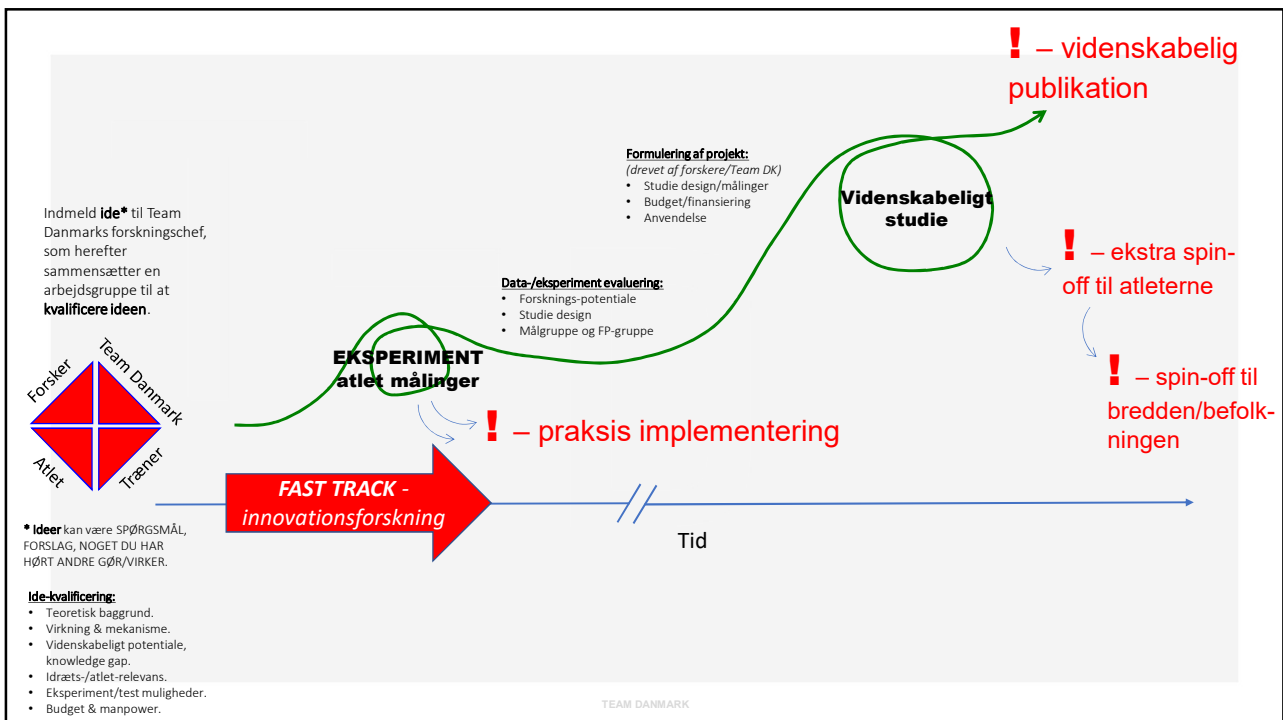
! – videnskabelig publikation

Formulering af projekt:
(drevet af forskere/Team DK)
• Studie design/målinger
• Budget/finansiering
• Anvendelse

Videnskabeligt studie

Indmeld ide* til Team Danmarks forskningschef, som herefter sammensætter en arbejdsgruppe til at kvalificere ideen.

! – ekstra spin-off til atleterne

Data-/eksperiment evaluering:
• Forsknings-potentiale
• Studie design
• Målgruppe og FP-gruppe

! – spin-off til bredden/befolkningen

Forsker
Team Danmark
Atlet
Træner

EKSPERIMENT atlet målinger

! – praksis implementering

FAST TRACK - innovationsforskning

Tid

* Ideer kan være SPØRGSMÅL, FORSLAG, NOGET DU HAR HØRT ANDRE GØR/VIRKER.

Ide-kvalificering:
• Teoretisk baggrund.
• Virkning & mekanisme.
• Videnskabeligt potentiale, knowledge gap.
• Idræts-/atlet-relevans.
• Eksperiment/test muligheder.
• Budget & manpower.

TEAM DANMARK